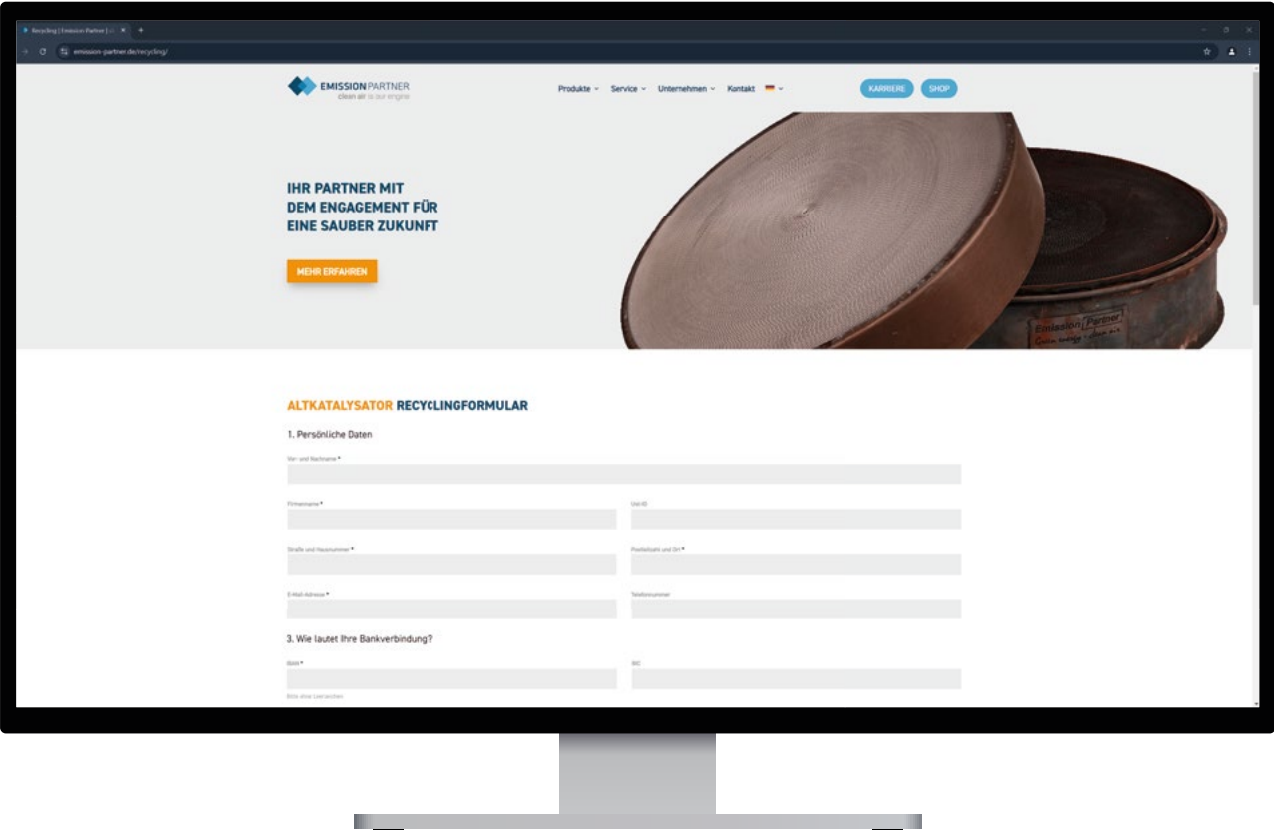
Recycling | Emission Partner | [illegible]

emission-partner.de/recycling/

EMISSION PARTNER
clean air is our engine

Produkte Service Unternehmen Kontakt

KARRIERE SHOP

IHR PARTNER MIT DEM ENGAGEMENT FÜR EINE SAUBER ZUKUNFT

MEHR ERFAHREN

Emission Partner

ALTKATALYSATOR RECYCLINGFORMULAR

1. Persönliche Daten

Vor- und Nachname *

Firmenname *

Ust-ID

Straße und Hausnummer *

Postleitzahl und Ort *

E-Mail-Adresse *

Telefonnummer

3. Wie lautet Ihre Bankverbindung?

IBAN *

BIC

Bitte ohne Leerzeichen